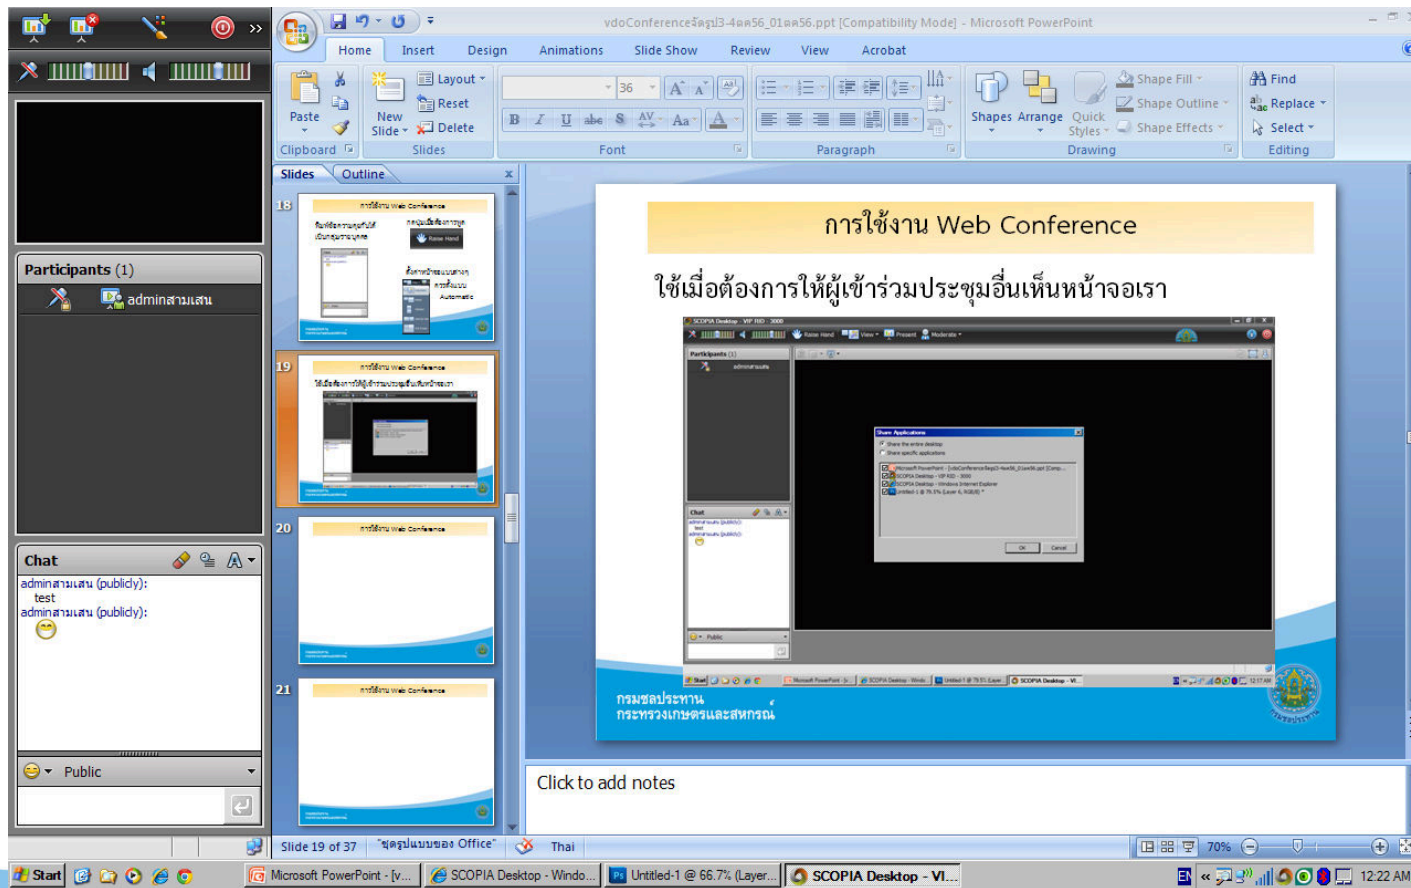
vdoConferenceจัดรูป3-4ตค56_01ตค56.ppt [Compatibility Mode] - Microsoft PowerPoint

Home Insert Design Animations Slide Show Review View Acrobat

Paste
Clipboard
New Slide
Layout
Reset
Delete
Slides
36
Font
Paragraph
Shapes Arrange Quick Styles
Shape Fill
Shape Outline
Shape Effects
Drawing
Find
Replace
Select
Editing

Participants (1)
adminสามเสน

Chat
adminสามเสน (publicly):
test
adminสามเสน (publicly):

Public

Slides Outline
18
การใช้งาน Web Conference
19
การใช้งาน Web Conference
20
การใช้งาน Web Conference
21
การใช้งาน Web Conference

การใช้งาน Web Conference

ใช้เมื่อต้องการให้ผู้เข้าร่วมประชุมอื่นเห็นหน้าจอเรา

กรมชลประทาน
กระทรวงเกษตรและสหกรณ์

Click to add notes

Slide 19 of 37 "ชุดรูปแบบของ Office" Thai 70%

Start Microsoft PowerPoint - [v... SCOPIA Desktop - Windo... Untitled-1 @ 66.7% (Layer... SCOPIA Desktop - VI... EN 12:22 AM